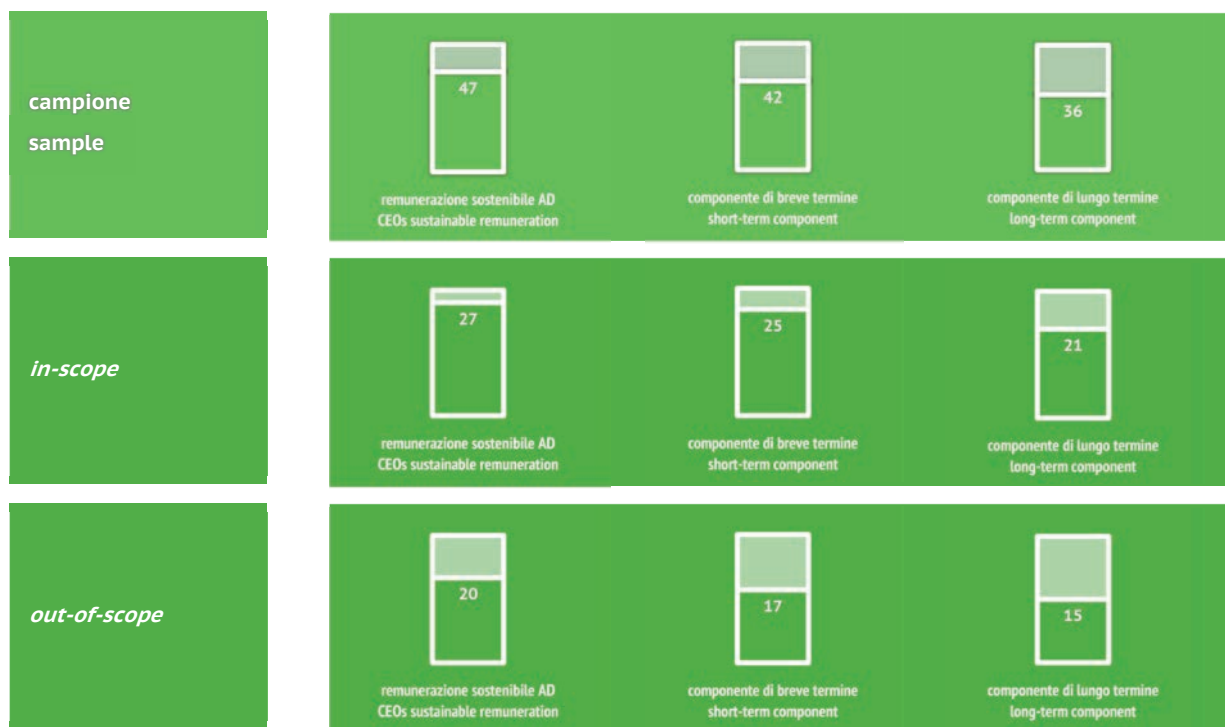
campione
sample

47
remunerazione sostenibile AD
CEOs sustainable remuneration

42
componente di breve termine
short-term component

36
componente di lungo termine
long-term component

in-scope

27
remunerazione sostenibile AD
CEOs sustainable remuneration

25
componente di breve termine
short-term component

21
componente di lungo termine
long-term component

out-of-scope

20
remunerazione sostenibile AD
CEOs sustainable remuneration

17
componente di breve termine
short-term component

15
componente di lungo termine
long-term component